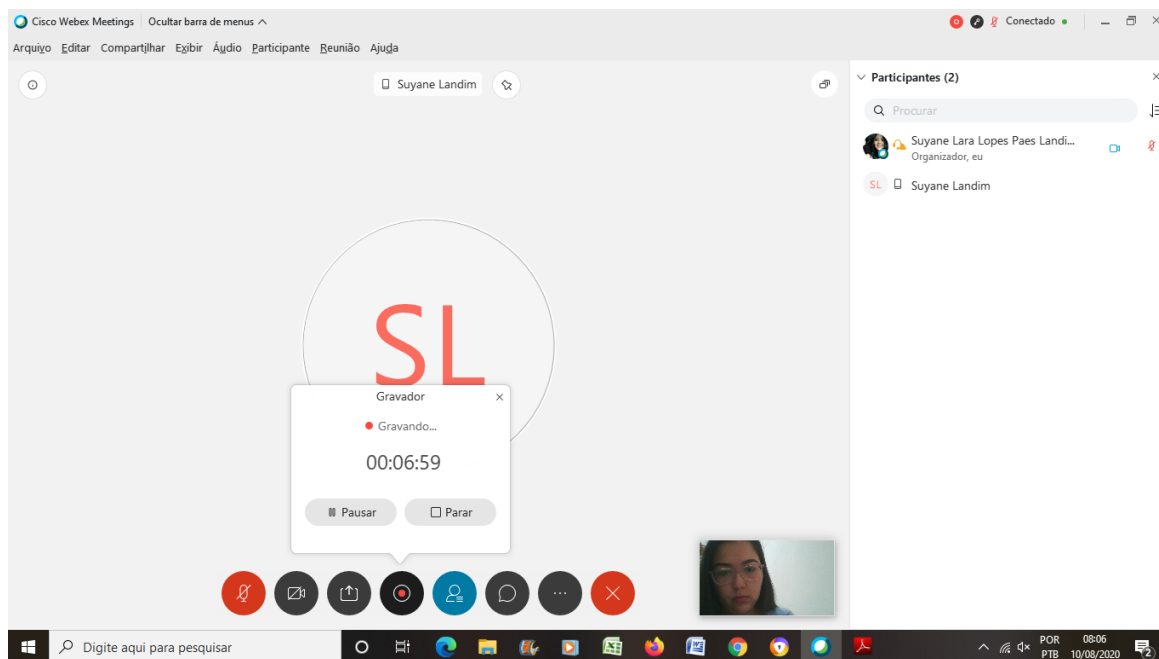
Cisco Webex Meetings | Ocultar barra de menus ^

Conectado

Arquivo Editar Compartilhar Exibir Áudio Participante Reunião Ajuda

Suyane Landim

Participantes (2)

Procurar

Suyane Lara Lopes Paes Landi...
Organizador, eu

SL Suyane Landim

SL

Gravador

Gravando...

00:06:59

Pausar

Parar

Digite aqui para pesquisar

POR
PTB

08:06
10/08/2020